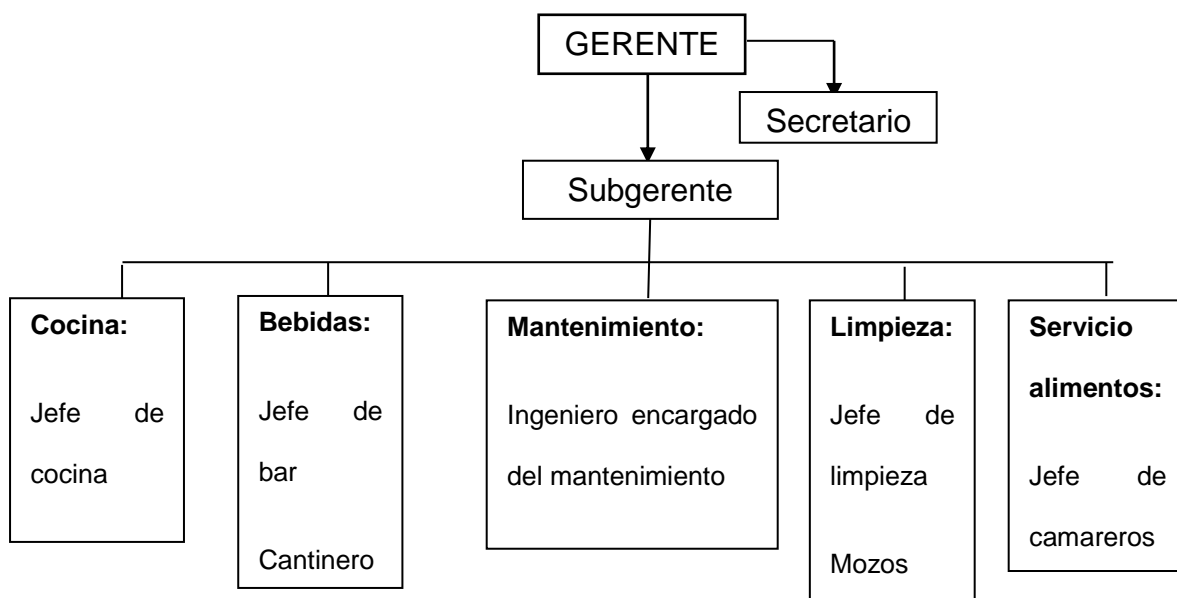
GERENTE

Secretario

Subgerente

**Cocina:**

Jefe de cocina

**Bebidas:**

Jefe de bar

Cantinero

**Mantenimiento:**

Ingeniero encargado del mantenimiento

**Limpieza:**

Jefe de limpieza

Mozos

**Servicio alimentos:**

Jefe de camareros